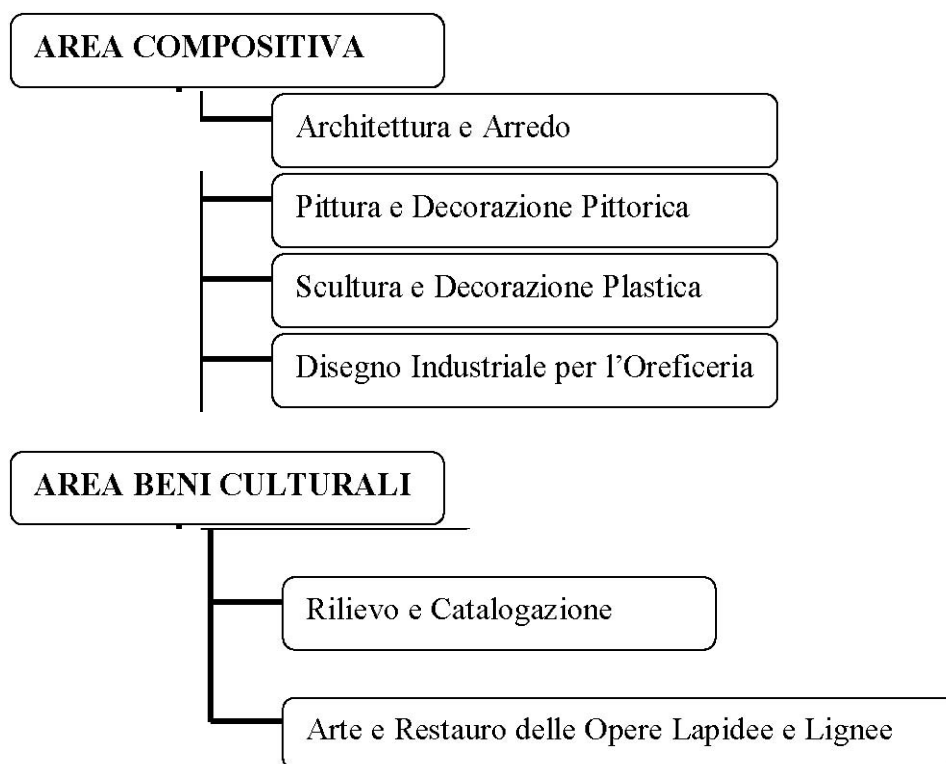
AREA COMPOSITIVA

Architettura e Arredo

Pittura e Decorazione Pittorica

Scultura e Decorazione Plastica

Disegno Industriale per l'Oreficeria

AREA BENI CULTURALI

Rilievo e Catalogazione

Arte e Restauro delle Opere Lapidee e Lignee